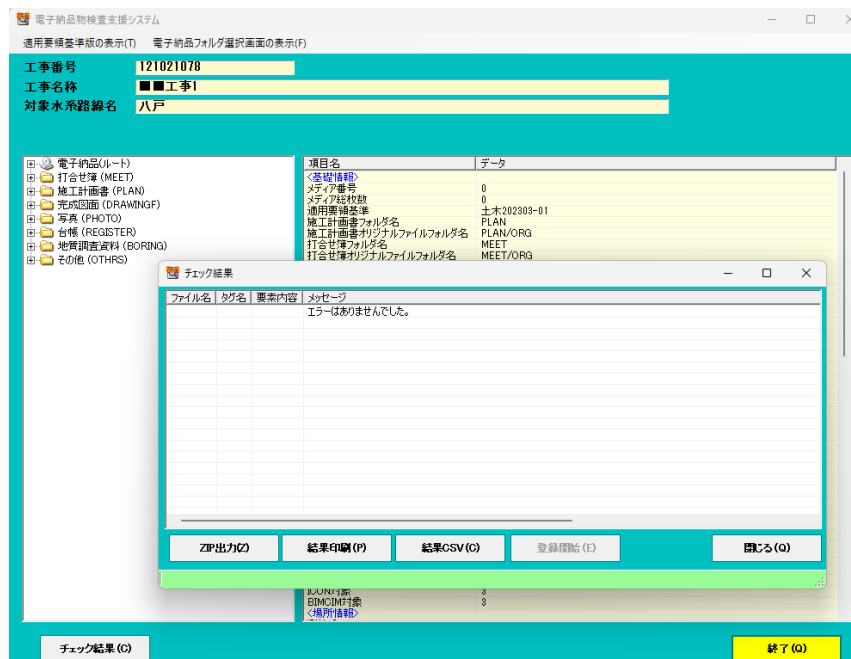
電子納品物検査支援システム

適用要領基準版の表示(T)　電子納品フォルダ選択画面の表示(F)

工事番号　121021078
工事名称　■■工事1
対象水系路線名　八戸

電子納品(ルート)
打合せ簿 (MEET)
施工計画書 (PLAN)
完成図面 (DRAWINGF)
写真 (PHOTO)
台帳 (REGISTER)
地質調査資料 (BORING)
その他 (OTHRS)

| 項目名 | データ |
|---|---|
| <基礎情報> | |
| メディア番号 | 0 |
| メディア総枚数 | 0 |
| 適用要領基準 | 土木202303-01 |
| 施工計画書フォルダ名 | PLAN |
| 施工計画書オリジナルファイルフォルダ名 | PLAN/ORG |
| 打合せ簿フォルダ名 | MEET |
| 打合せ簿オリジナルファイルフォルダ名 | MEET/ORG |
| ICON対象 | 3 |
| BIMCIM対象 | 3 |
| <場所情報> | |

チェック結果

| ファイル名 | タグ名 | 要素内容 | メッセージ |
|---|---|---|---|
| | | | エラーはありませんでした。 |

ZIP出力(Z)　結果印刷(P)　結果CSV(C)　登録閲覧(E)　閉じる(Q)

チェック結果(C)　終了(Q)